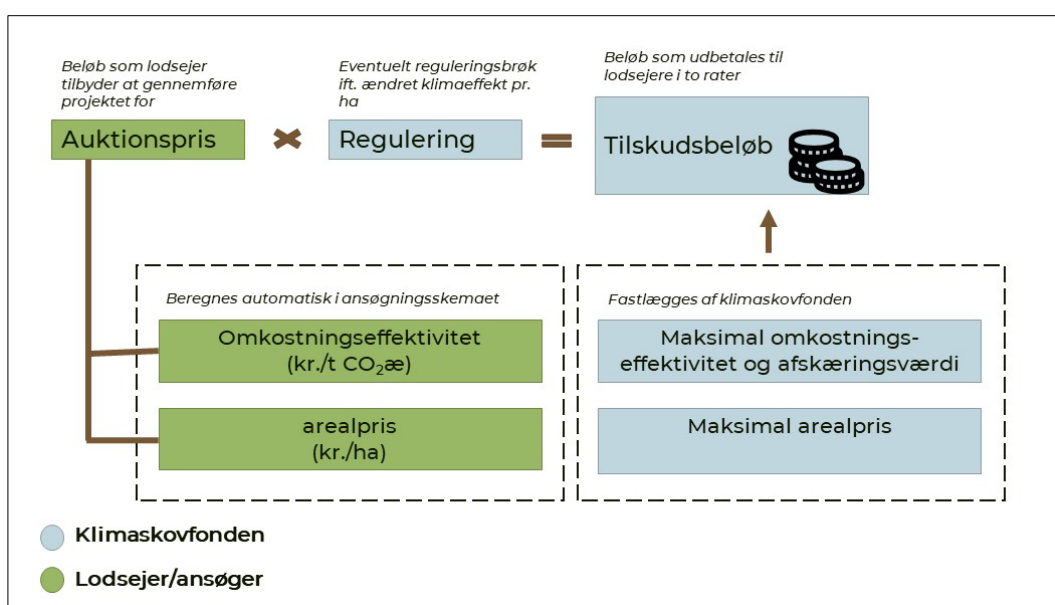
Beløb som lodsejer tilbyder at gennemføre projektet for

Auktionspris

Eventuelt reguleringsbrøk ift. ændret klimaeffekt pr. ha

Regulering

Beløb som udbetales til lodsejere i to rater

Tilskudsbeløb

Beregnes automatisk i ansøgningsskemaet

Omkostningseffektivitet (kr./t $CO_2$æ)

arealpris (kr./ha)

Fastlægges af klimaskovfonden

Maksimal omkostningseffektivitet og afskæringsværdi

Maksimal arealpris

Klimaskovfonden

Lodsejer/ansøger